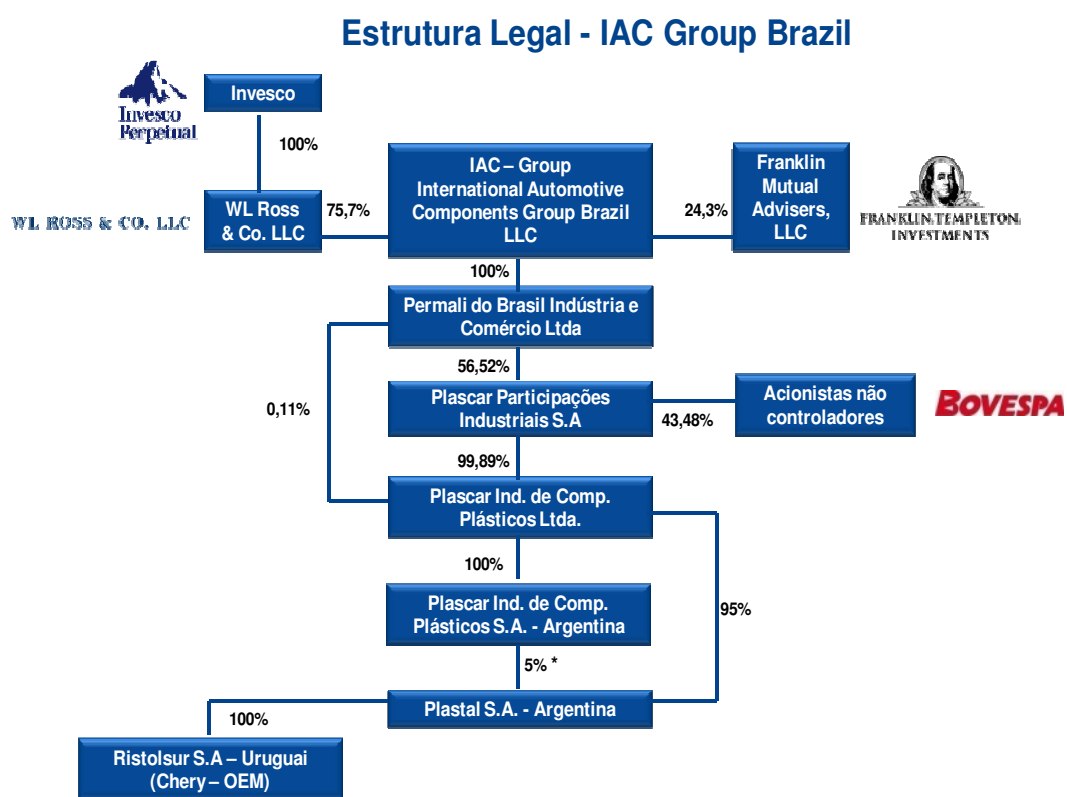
Estrutura Legal - IAC Group Brazil

Invesco Perpetual

Invesco

100%

WL ROSS & CO. LLC

WL Ross & Co. LLC

75,7%

IAC – Group International Automotive Components Group Brazil LLC

24,3%

Franklin Mutual Advisers, LLC

FRANKLIN TEMPLETON INVESTMENTS

100%

Permali do Brasil Indústria e Comércio Ltda

56,52%

0,11%

Plascar Participações Industriais S.A

43,48%

Acionistas não controladores

BOVESPA

99,89%

Plascar Ind. de Comp. Plásticos Ltda.

100%

Plascar Ind. de Comp. Plásticos S.A. - Argentina

95%

5% *

Plastal S.A. - Argentina

100%

Ristolsur S.A – Uruguai (Chery – OEM)